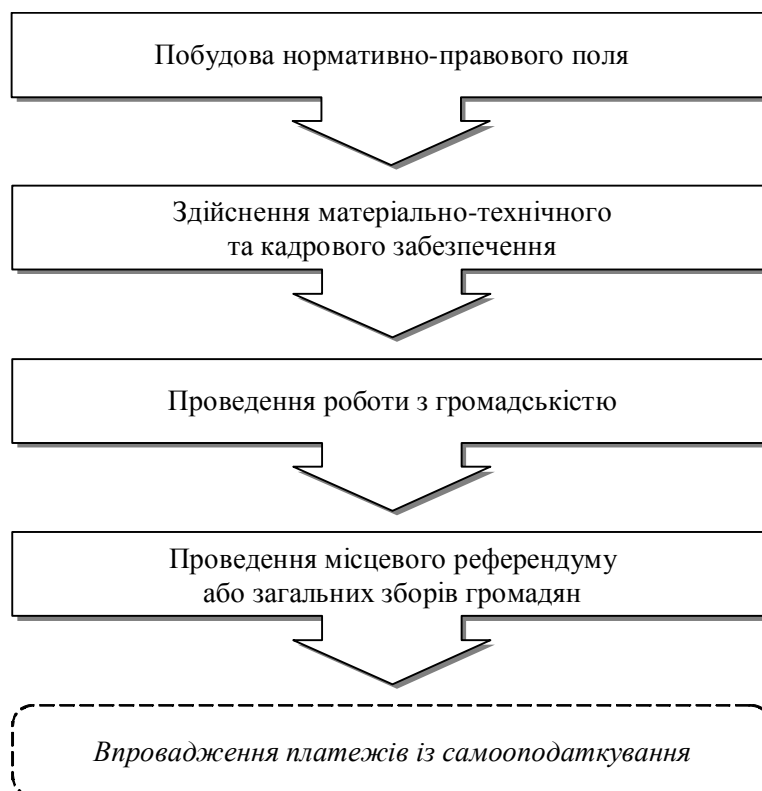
Побудова нормативно-правового поля

Здійснення матеріально-технічного та кадрового забезпечення

Проведення роботи з громадськістю

Проведення місцевого референдуму або загальних зборів громадян

*Впровадження платежів із самооподаткування*